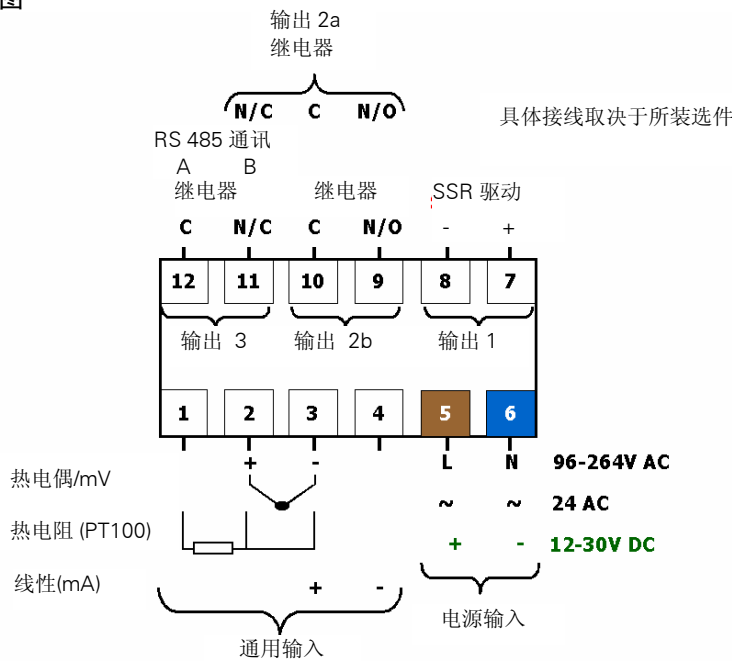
图

输出 2a
继电器

N/C C N/O

具体接线取决于所装选件

RS 485 通讯
A B
继电器

继电器

SSR 驱动

C N/C C N/O - +

12 11 10 9 8 7

输出 3 输出 2b 输出 1

1 2 3 4 5 6

+ - L N 96-264V AC

热电偶/mV

~ ~ 24 AC

热电阻 (PT100)

+ - 12-30V DC

线性(mA) + -

电源输入

通用输入